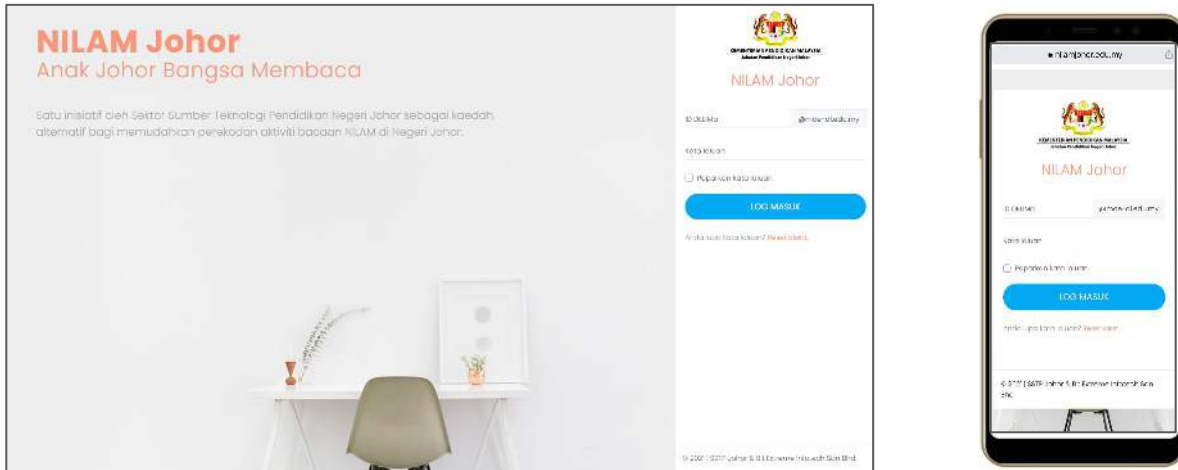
NILAM Johor
Anak Johor Bangsa Membaca

Satu inisiatif oleh Sektor Sumber Teknologi Pendidikan Negeri Johor sebagai kaedah alternatif bagi memudahkan perekodan aktiviti bacaan NILAM di Negeri Johor.

KEMENTERIAN PENDIDIKAN MALAYSIA
Jabatan Pendidikan Negeri Johor

NILAM Johor

ID DELIMa
@moe-dl.edu.my

Kata laluan

Paparkan kata laluan

LOG MASUK

Anda lupa kata laluan? Reset laluan.

© 2021 | SSTP Johor & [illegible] Extreme Infotech Sdn Bhd

nilamjohor.edu.my

KEMENTERIAN PENDIDIKAN MALAYSIA
Jabatan Pendidikan Negeri Johor

NILAM Johor

ID DELIMa
@moe-dl.edu.my

Kata laluan

Paparkan kata laluan

LOG MASUK

Anda lupa kata laluan? Reset laluan.

© 2021 | SSTP Johor & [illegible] Extreme Infotech Sdn Bhd